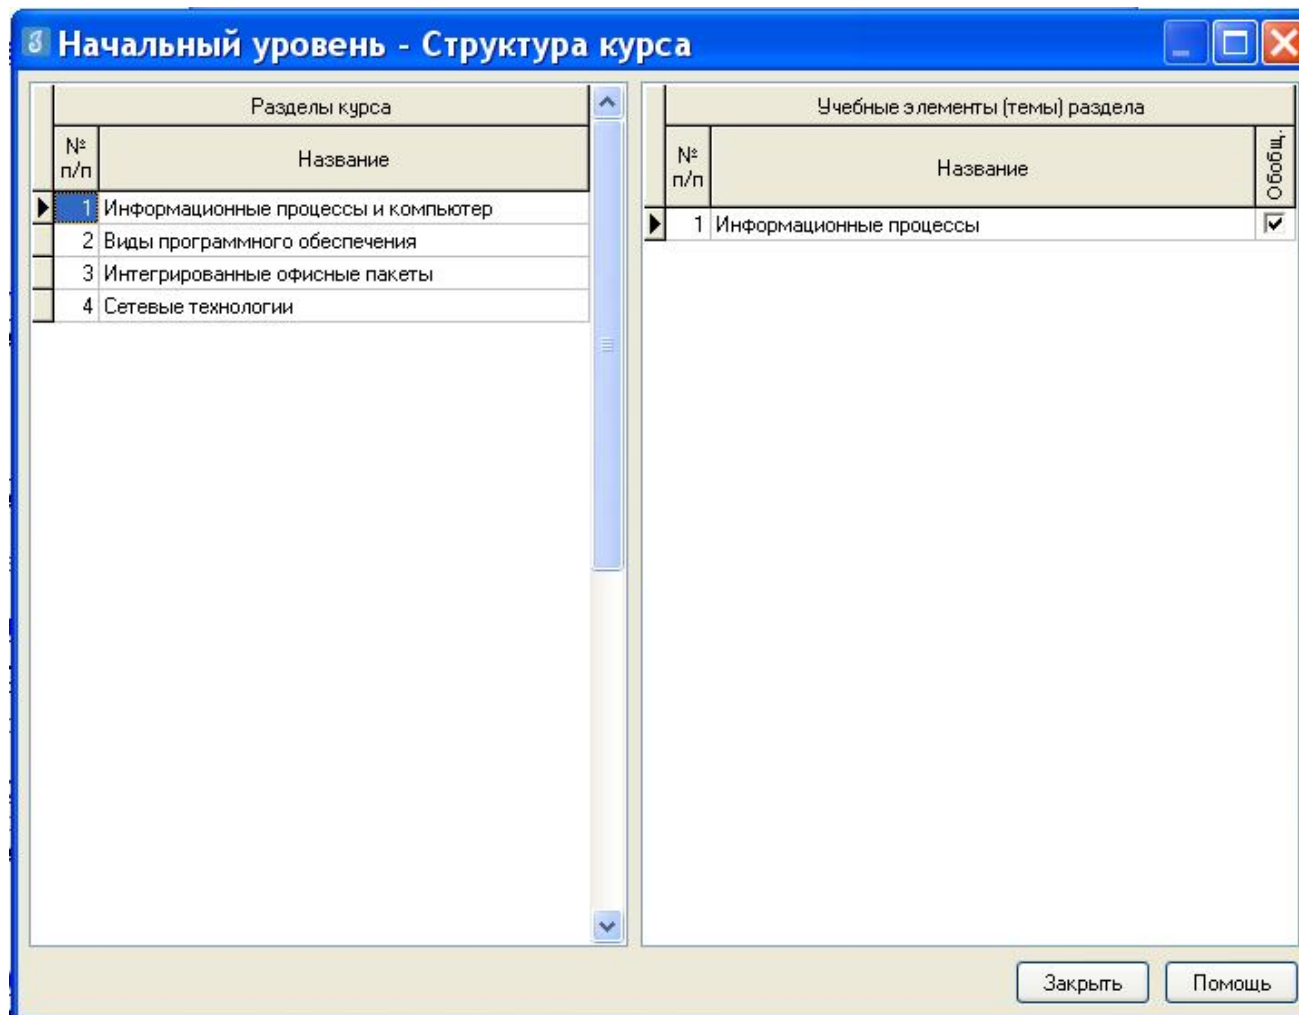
Начальный уровень - Структура курса

Разделы курса

| № п/п | Название |
|---|---|
| 1 | Информационные процессы и компьютер |
| 2 | Виды программного обеспечения |
| 3 | Интегрированные офисные пакеты |
| 4 | Сетевые технологии |

Учебные элементы (темы) раздела

| № п/п | Название | Обобщ. |
|---|---|---|
| 1 | Информационные процессы | ☑ |

Закрыть
Помощь